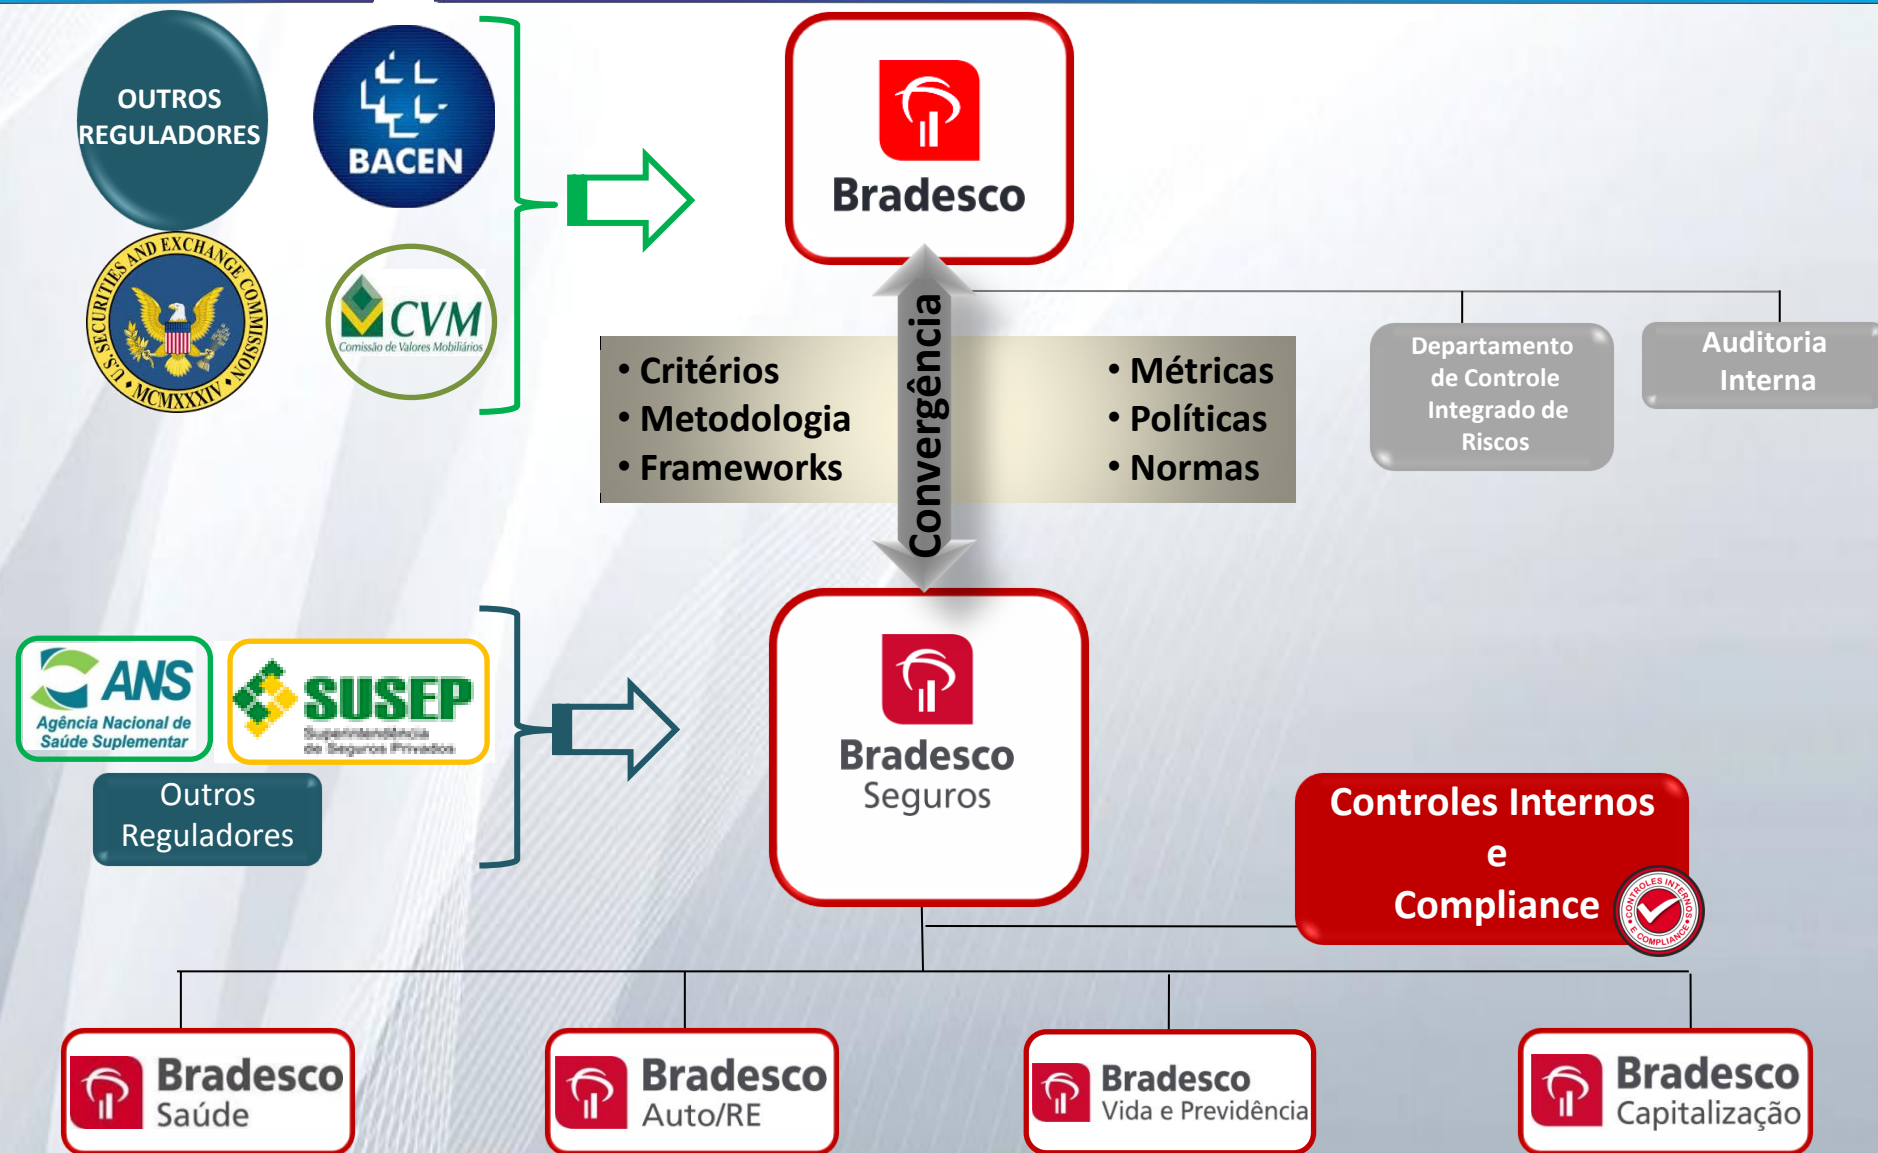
OUTROS REGULADORES

BACEN

U.S. SECURITIES AND EXCHANGE COMMISSION MCMXXXIV

CVM Comissão de Valores Mobiliários

Bradesco

Convergência

• Critérios
• Metodologia
• Frameworks

• Métricas
• Políticas
• Normas

Departamento de Controle Integrado de Riscos

Auditoria Interna

ANS Agência Nacional de Saúde Suplementar

SUSEP Superintendência de Seguros Privados

Outros Reguladores

Bradesco Seguros

Controles Internos e Compliance

CONTROLES INTERNOS E COMPLIANCE

Bradesco Saúde

Bradesco Auto/RE

Bradesco Vida e Previdência

Bradesco Capitalização